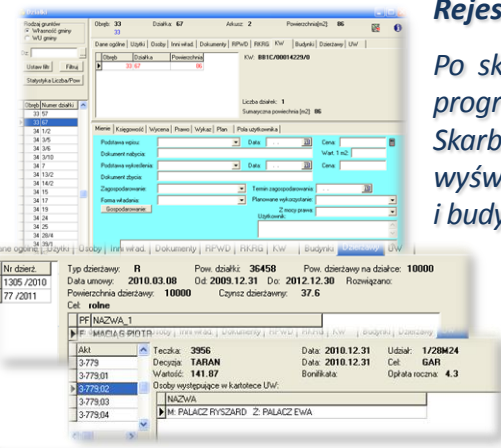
Rejes

Po sk
progr
Skarb
wyśw
i budy

Rodzaj gruntów
Własność gminy
W/U gminy

Ustaw filtr
Filtruj
Statystyka Liczba/Pow

Obręb Numer działki
33 57
33 67
34 1/2
34 3/5
34 3/6
34 3/10
34 7
34 13/2
34 14/2
34 15
34 17
34 19
34 22
34 24
34 25
34 28/4
34 29/1

Obręb: 33
Działka: 67
Arkusz: 2
Powierzchnia[m2]: 86

Rejes

Dane ogólne | Użytki | Osoby | Inni właśc. | Dokumenty | RPWiD | RKRG | KW | Budynki | Dzierżawy | UW

Obręb | Działka | Powierzchnia
33 | 67 | 86

KW: BB1C/00014229/0

Liczba działek: 1
Sumaryczna powierzchnia [m2]: 86

Mienie | Księgowość | Wycena | Prawo | Wykaz | Plan | Pola użytkownika

Podstawa wpisu
Data
Cena
Dokument nabycia
Wart. 1 m2
Podstawa wykreślenia
Data
Cena
Dokument zbycia
Zagospodarowanie
Termin zagospodarowania
Forma władania
Planowane użytkowanie
Gospodarowanie
Z mocy prawa
Użytkownik

Dane ogólne | Użytki | Osoby | Inni właśc. | Dokumenty | RPWiD | RKRG | KW | Budynki | Dzierżawy | UW

| Nr dzierż. |
|---|
| 1305 /2010 |
| 77 /2011 |

Typ dzierżawy: R
Pow. działki: 36458
Pow. dzierżawy na działce: 10000
Data umowy: 2010.03.08
Od: 2009.12.31
Do: 2012.12.30
Rozwiązano:
Powierzchnia dzierżawy: 10000
Czynsz dzierżawny: 37.6
Cel: rolne

PF NAZWA_1
F MACIAS PIOTR

| Akt |
|---|
| 3-779 |
| 3-779;01 |
| 3-779;02 |
| 3-779;03 |
| 3-779;04 |

Teczka: 3956
Data: 2010.12.31
Udział: 1/28M24
Decyzja: TARAN
Data: 2010.12.31
Cel: GAR
Wartość: 141.87
Bonifikata:
Opłata roczna: 4.3
Osoby występujące w kartotece UW:

| NAZWA |
|---|
| M: PALACZ RYSZARD Ż: PALACZ EWA |